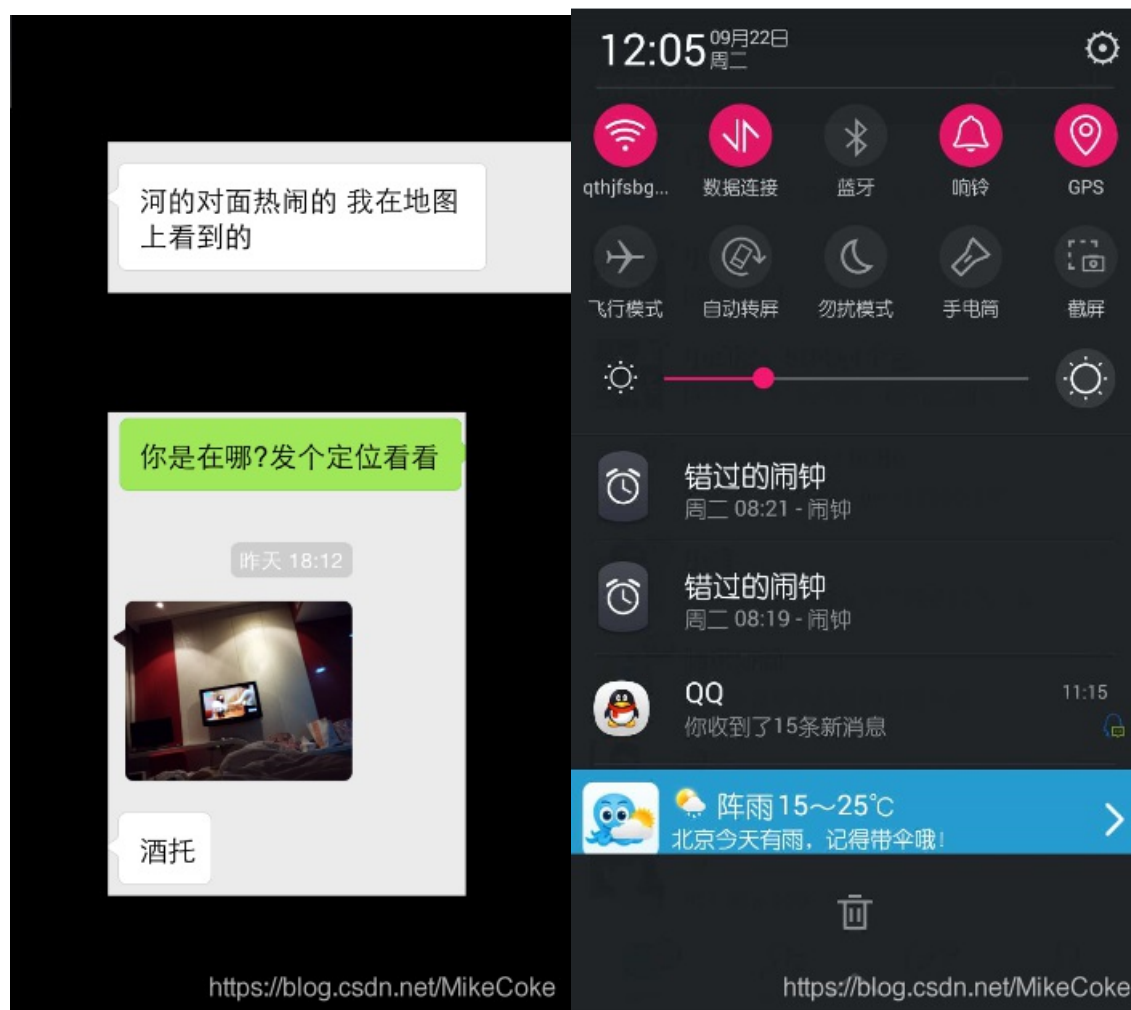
河的对面热闹的 我在地图上看到的

你是在哪?发个定位看看

昨天 18:12

酒托

https://blog.csdn.net/MikeCoke

12:05 09月22日 周二

qthjfsbg...
数据连接
蓝牙
响铃
GPS
飞行模式
自动转屏
勿扰模式
手电筒
截屏

错过的闹钟
周二 08:21 - 闹钟

错过的闹钟
周二 08:19 - 闹钟

QQ
你收到了15条新消息
11:15

阵雨15～25℃
北京今天有雨，记得带伞哦!

https://blog.csdn.net/MikeCoke